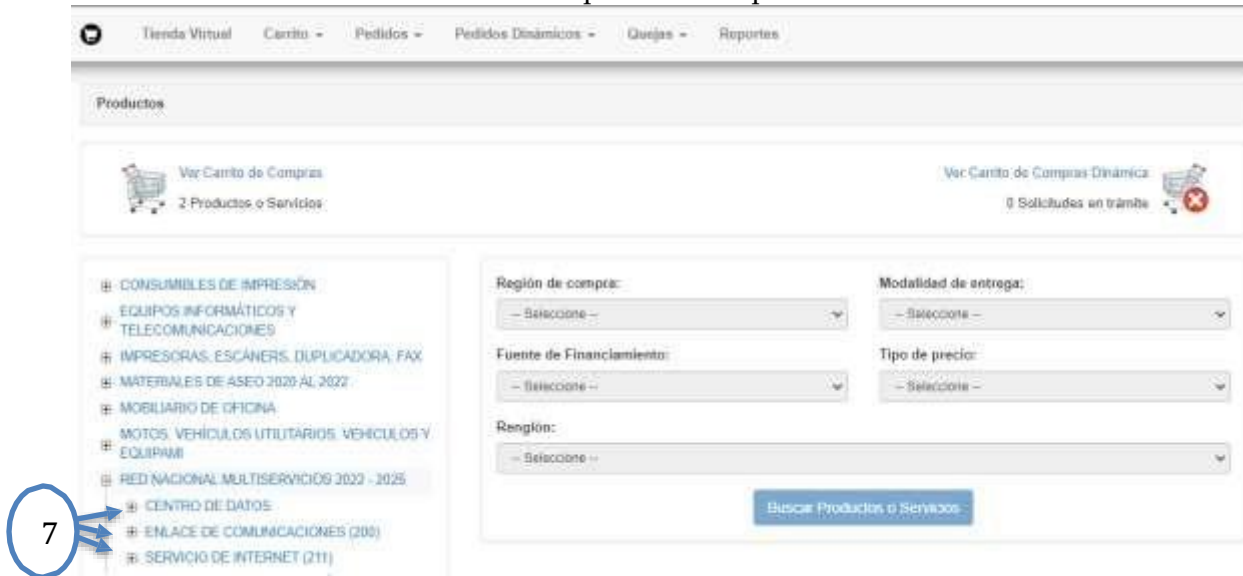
Tienda Virtual Carrito ▾ Pedidos ▾ Pedidos Dinámicos ▾ Quejas ▾ Reportes

Productos

Ver Carrito de Compras
2 Productos o Servicios

Ver Carrito de Compras Dinámica
0 Solicitudes en trámite

⊞ CONSUMIBLES DE IMPRESIÓN
⊞ EQUIPOS INFORMÁTICOS Y TELECOMUNICACIONES
⊞ IMPRESORAS, ESCÁNERS, DUPLICADORA, FAX
⊞ MATERIALES DE ASEO 2020 AL 2022
⊞ MOBILIARIO DE OFICINA
⊞ MOTOS, VEHÍCULOS UTILITARIOS, VEHICULOS Y EQUIPAMI
⊟ RED NACIONAL MULTISERVICIOS 2022 - 2025
⊞ CENTRO DE DATOS
⊞ ENLACE DE COMUNICACIONES (200)
⊞ SERVICIO DE INTERNET (211)

7

Región de compra:
-- Seleccione --
Modalidad de entrega:
-- Seleccione --
Fuente de Financiamiento:
-- Seleccione --
Tipo de precio:
-- Seleccione --
Renglón:
-- Seleccione --
Buscar Productos o Servicios